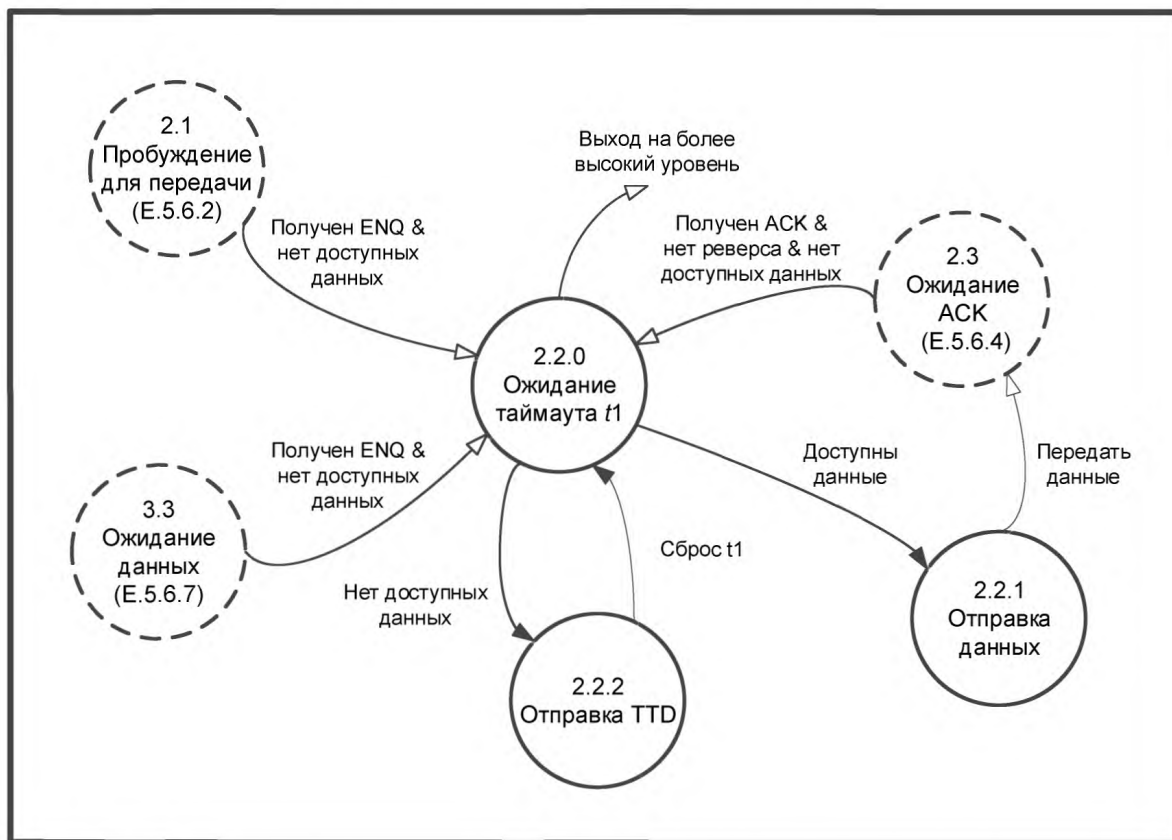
2.1
Пробуждение для передачи
(E.5.6.2)

Выход на более высокий уровень

Получен ENQ & нет доступных данных

Получен ACK & нет реверса & нет доступных данных

2.3
Ожидание ACK
(E.5.6.4)

2.2.0
Ожидание таймаута $t1$

Получен ENQ & нет доступных данных

Доступны данные

Передать данные

3.3
Ожидание данных
(E.5.6.7)

Сброс t1

Нет доступных данных

2.2.1
Отправка данных

2.2.2
Отправка TTD